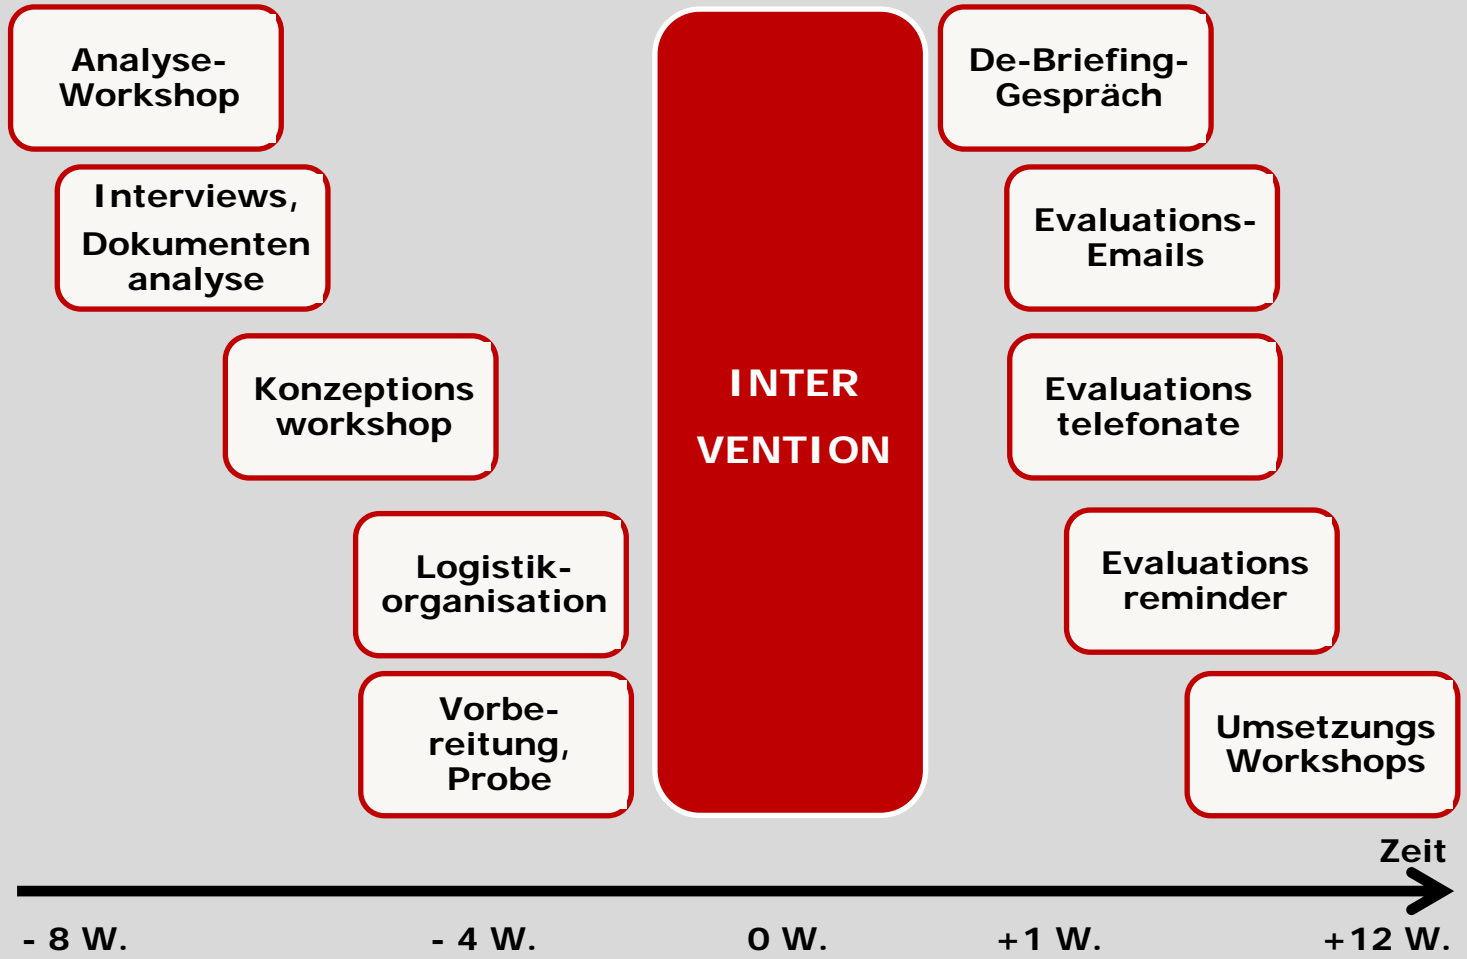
Analyse-Workshop

Interviews, Dokumenten analyse

Konzeptions workshop

Logistik-organisation

Vorbe-reitung, Probe

INTER VENTION

De-Briefing-Gespräch

Evaluations-Emails

Evaluations telefonate

Evaluations reminder

Umsetzungs Workshops

Zeit

- 8 W.

- 4 W.

0 W.

+1 W.

+12 W.